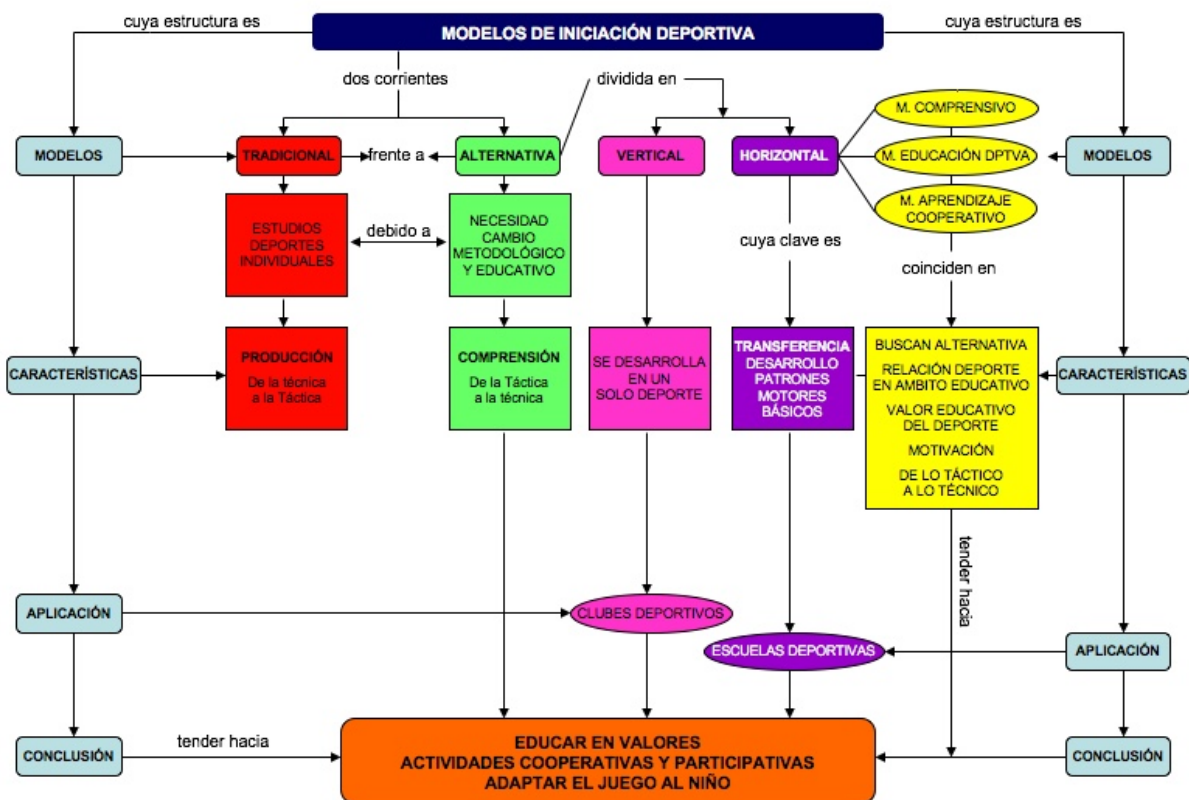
cuya estructura es

MODELOS DE INICIACIÓN DEPORTIVA

cuya estructura es

dos corrientes

dividida en

MODELOS

TRADICIONAL

frente a

ALTERNATIVA

VERTICAL

HORIZONTAL

M. COMPRENSIVO

M. EDUCACIÓN DPTVA

M. APRENDIZAJE COOPERATIVO

MODELOS

ESTUDIOS DEPORTES INDIVIDUALES

debido a

NECESIDAD CAMBIO METODOLÓGICO Y EDUCATIVO

cuya clave es

coinciden en

CARACTERÍSTICAS

PRODUCCIÓN
De la técnica a la Táctica

COMPRENSIÓN
De la Táctica a la técnica

SE DESARROLLA EN UN SOLO DEPORTE

TRANSFERENCIA
DESARROLLO PATRONES MOTORES BÁSICOS

BUSCAN ALTERNATIVA
RELACIÓN DEPORTE EN AMBITO EDUCATIVO
VALOR EDUCATIVO DEL DEPORTE
MOTIVACIÓN
DE LO TÁCTICO A LO TÉCNICO

CARACTERÍSTICAS

tender hacia

APLICACIÓN

CLUBES DEPORTIVOS

ESCUELAS DEPORTIVAS

APLICACIÓN

CONCLUSIÓN

tender hacia

EDUCAR EN VALORES
ACTIVIDADES COOPERATIVAS Y PARTICIPATIVAS
ADAPTAR EL JUEGO AL NIÑO

CONCLUSIÓN